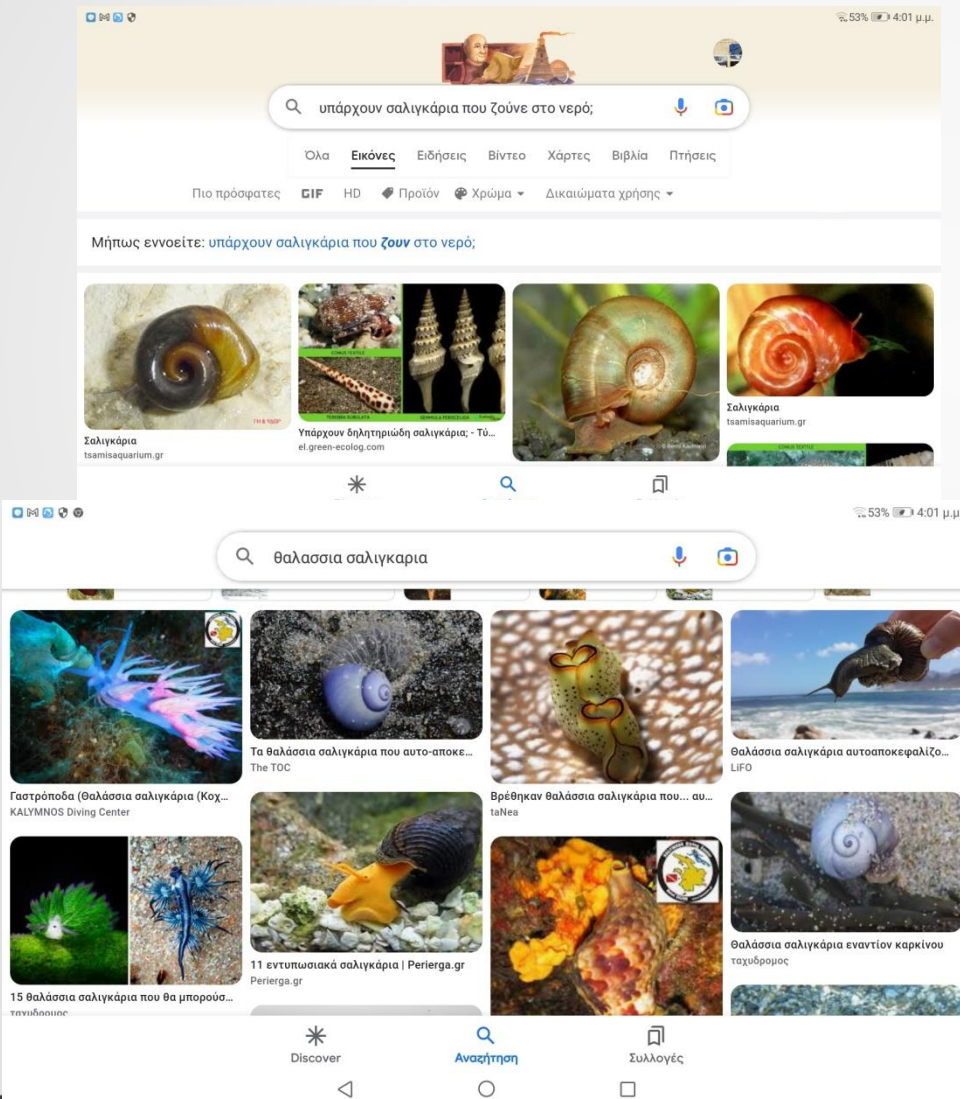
53% 4:01 μ.μ.

υπάρχουν σαλιγκάρια που ζούνε στο νερό;

Όλα Εικόνες Ειδήσεις Βίντεο Χάρτες Βιβλία Πτήσεις

Πιο πρόσφατες GIF HD Προϊόν Χρώμα Δικαιώματα χρήσης

Μήπως εννοείτε: υπάρχουν σαλιγκάρια που ζουν στο νερό;

Σαλιγκάρια
tsamisaquarium.gr

CONUS TEXTILE
TEREBRA SUBULATA
Υπάρχουν δηλητηριώδη σαλιγκάρια; - Τύ...
el.green-ecolog.com

Σαλιγκάρια
tsamisaquarium.gr

53% 4:01 μ.μ.

θαλασσια σαλιγκαρια

Γαστρόποδα (Θαλάσσια σαλιγκάρια (Κοχ...
KALYMNOS Diving Center

Τα θαλάσσια σαλιγκάρια που αυτο-αποκε...
The TOC

Βρέθηκαν θαλάσσια σαλιγκάρια που... αυ...
taNea

Θαλάσσια σαλιγκάρια αυτοαποκεφαλίζο...
LiFO

11 εντυπωσιακά σαλιγκάρια | Perierga.gr
Perierga.gr

Θαλάσσια σαλιγκάρια εναντίον καρκίνου
ταχυδρομος

15 θαλάσσια σαλιγκάρια που θα μπορούσ...
ταχυδρομος

Discover Αναζήτηση Συλλογές